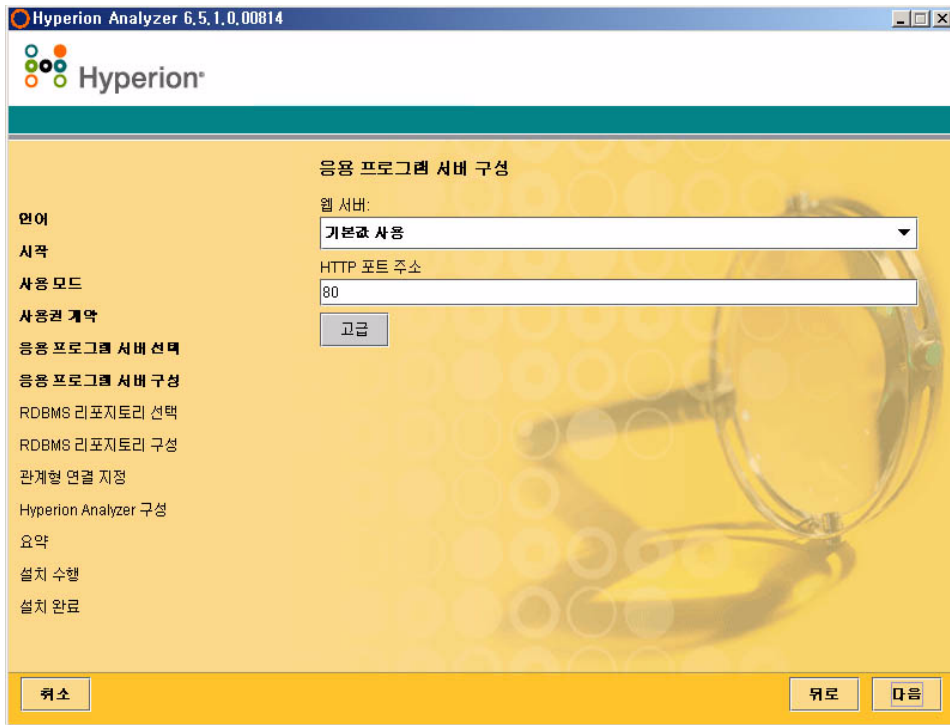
Hyperion Analyzer 6.5.1.0.00814

Hyperion

응용 프로그램 서버 구성

웹 서버:

기본값 사용

HTTP 포트 주소

80

고급

언어
시작
사용 모드
사용권 계약
응용 프로그램 서버 선택
응용 프로그램 서버 구성
RDBMS 리포지토리 선택
RDBMS 리포지토리 구성
관계형 연결 지정
Hyperion Analyzer 구성
요약
설치 수행
설치 완료

취소

뒤로

다음